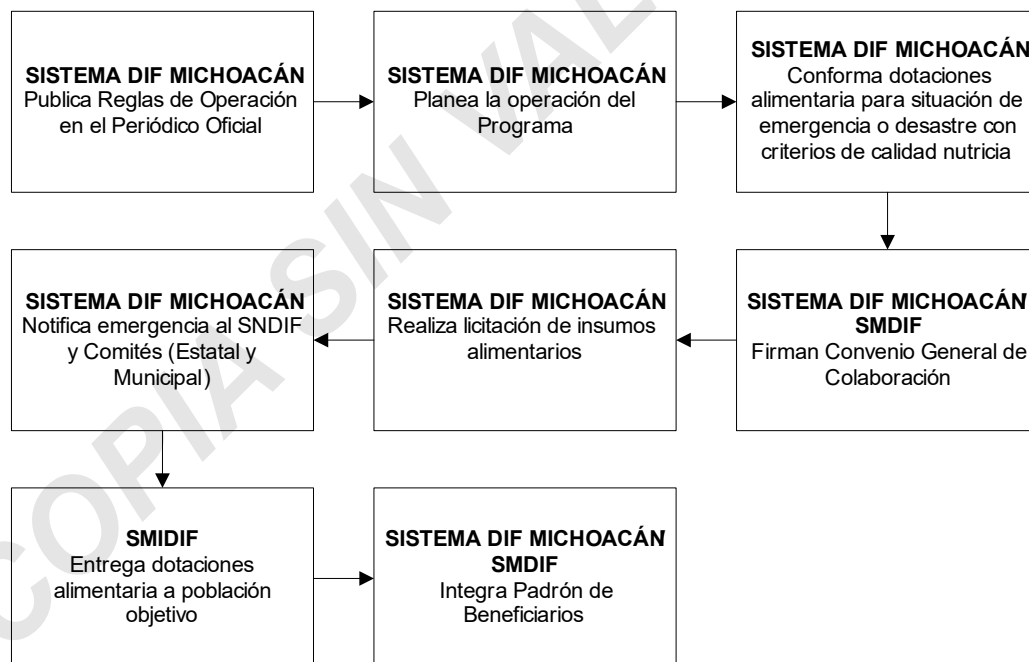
**SISTEMA DIF MICHOACÁN**
Publica Reglas de Operación en el Periódico Oficial

**SISTEMA DIF MICHOACÁN**
Planea la operación del Programa

**SISTEMA DIF MICHOACÁN**
Conforma dotaciones alimentaria para situación de emergencia o desastre con criterios de calidad nutricia

**SISTEMA DIF MICHOACÁN**
**SMDIF**
Firman Convenio General de Colaboración

**SISTEMA DIF MICHOACÁN**
Realiza licitación de insumos alimentarios

**SISTEMA DIF MICHOACÁN**
Notifica emergencia al SNDIF y Comités (Estatal y Municipal)

**SMIDIF**
Entrega dotaciones alimentaria a población objetivo

**SISTEMA DIF MICHOACÁN**
**SMDIF**
Integra Padrón de Beneficiarios

COPIA SIN VAL